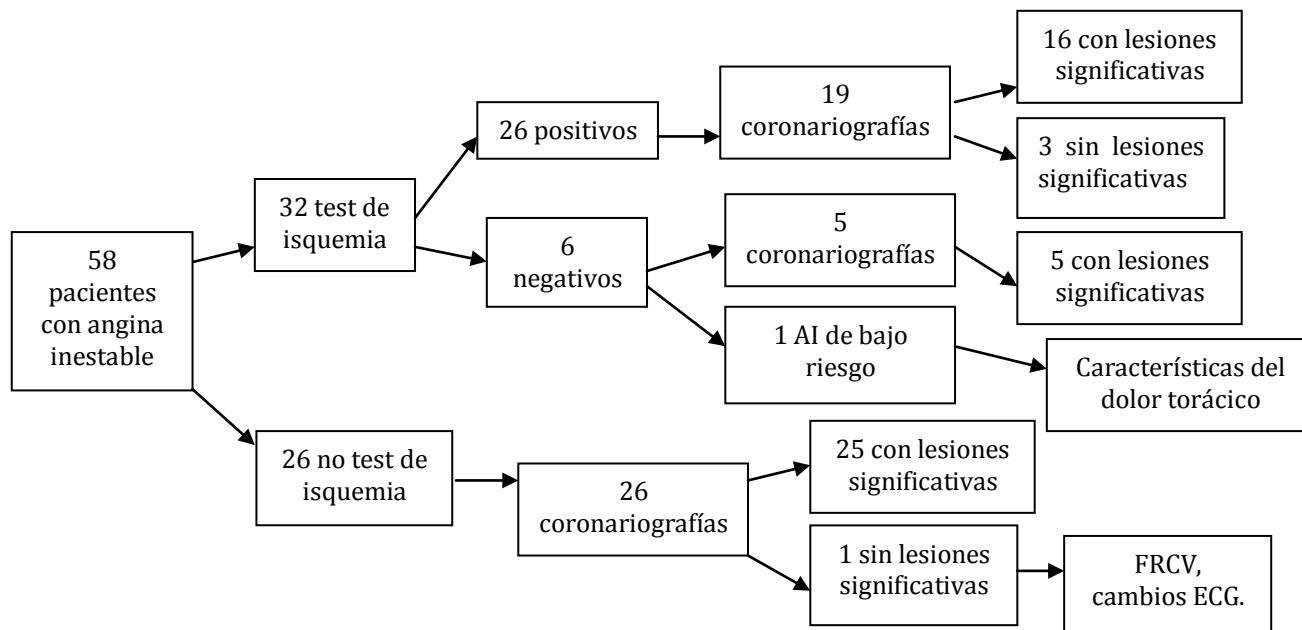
58 pacientes con angina inestable

32 test de isquemia

26 positivos

19 coronariografías

16 con lesiones significativas

3 sin lesiones significativas

6 negativos

5 coronariografías

5 con lesiones significativas

1 AI de bajo riesgo

Características del dolor torácico

26 no test de isquemia

26 coronariografías

25 con lesiones significativas

1 sin lesiones significativas

FRCV, cambios ECG.